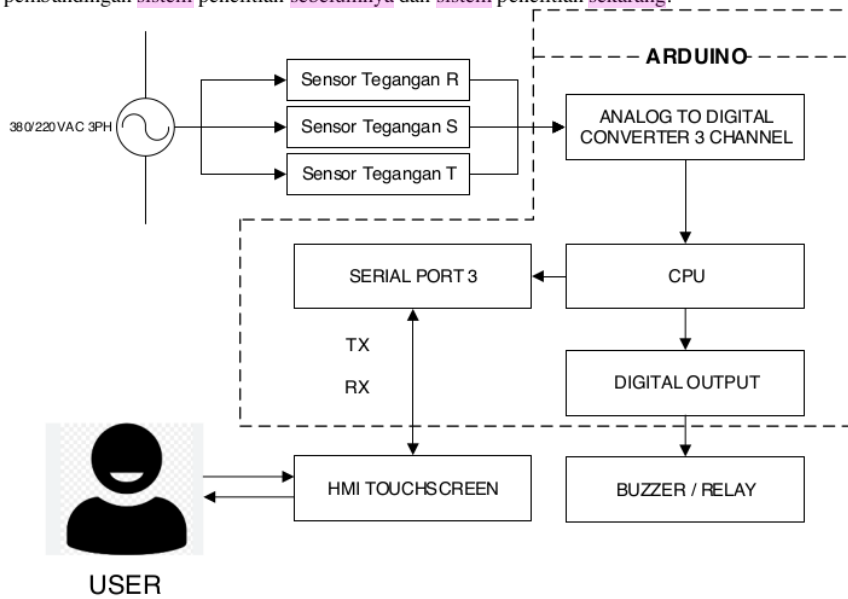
pembandingan sistem penelitian sebelumnya dan sistem penelitian sekarang.

ARDUINO

380/220VAC 3PH

Sensor Tegangan R

Sensor Tegangan S

Sensor Tegangan T

ANALOG TO DIGITAL CONVERTER 3 CHANNEL

SERIAL PORT 3

CPU

TX

RX

DIGITAL OUTPUT

HMI TOUCHSCREEN

BUZZER / RELAY

USER